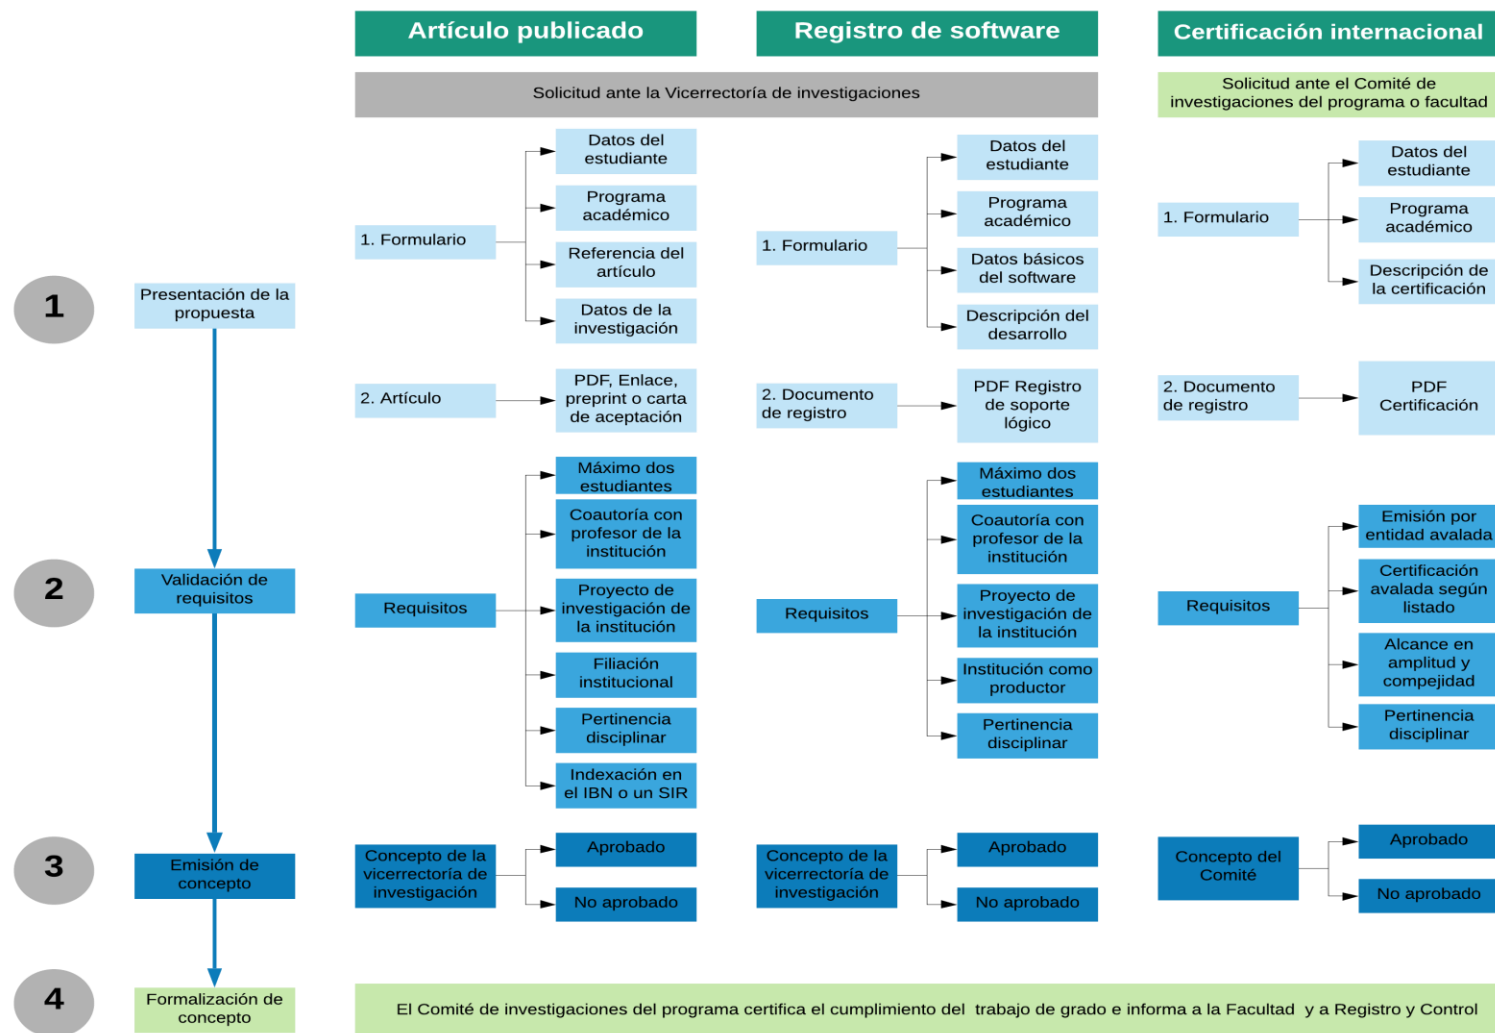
Artículo publicado

Registro de software

Certificación internacional

Solicitud ante la Vicerrectoría de investigaciones

Solicitud ante el Comité de investigaciones del programa o facultad

1

Presentación de la propuesta

1. Formulario

Datos del estudiante

Programa académico

Referencia del artículo

Datos de la investigación

1. Formulario

Datos del estudiante

Programa académico

Datos básicos del software

Descripción del desarrollo

1. Formulario

Datos del estudiante

Programa académico

Descripción de la certificación

2. Artículo

PDF, Enlace, preprint o carta de aceptación

2. Documento de registro

PDF Registro de soporte lógico

2. Documento de registro

PDF Certificación

2

Validación de requisitos

Requisitos

Máximo dos estudiantes

Coautoría con profesor de la institución

Proyecto de investigación de la institución

Filiación institucional

Pertinencia disciplinar

Indexación en el IBN o un SIR

Requisitos

Máximo dos estudiantes

Coautoría con profesor de la institución

Proyecto de investigación de la institución

Institución como productor

Pertinencia disciplinar

Requisitos

Emisión por entidad avalada

Certificación avalada según listado

Alcance en amplitud y compejidad

Pertinencia disciplinar

3

Emisión de concepto

Concepto de la vicerrectoría de investigación

Aprobado

No aprobado

Concepto de la vicerrectoría de investigación

Aprobado

No aprobado

Concepto del Comité

Aprobado

No aprobado

4

Formalización de concepto

El Comité de investigaciones del programa certifica el cumplimiento del trabajo de grado e informa a la Facultad y a Registro y Control